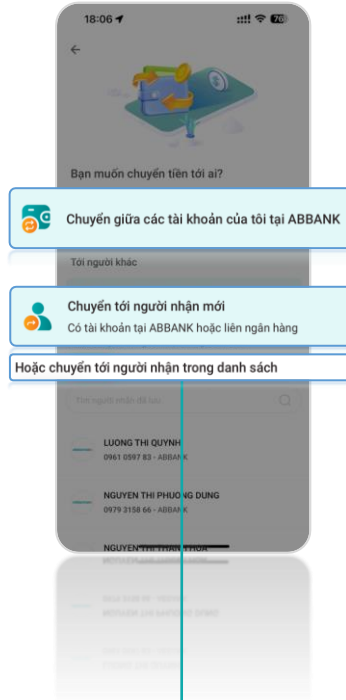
18:06
78

Bạn muốn chuyển tiền tới ai?

Chuyển giữa các tài khoản của tôi tại ABBANK

Tới người khác

Chuyển tới người nhận mới
Có tài khoản tại ABBANK hoặc liên ngân hàng

Hoặc chuyển tới người nhận trong danh sách

Tìm người nhận đã lưu

LUONG THI QUYNH
0961 0597 83 - ABBANK

NGUYEN THI PHUONG DUNG
0979 3158 66 - ABBANK

NGUYEN THI THANH HOA
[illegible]